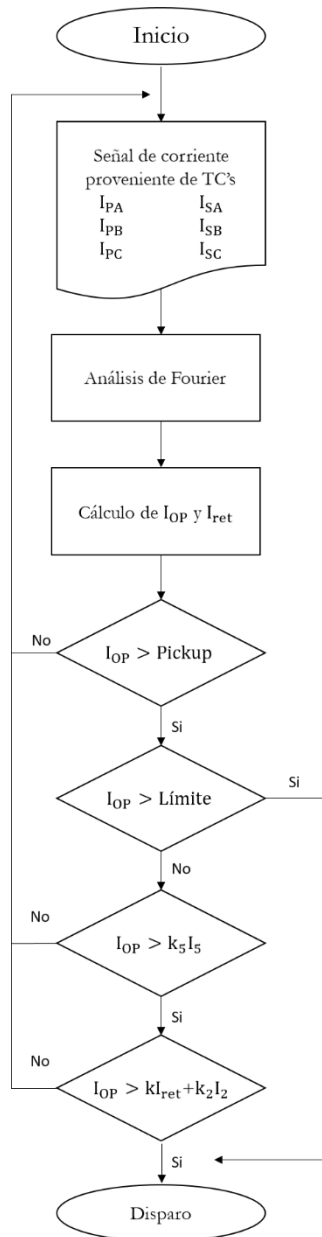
Inicio

Señal de corriente proveniente de TC's
$I_{PA}$ $I_{SA}$
$I_{PB}$ $I_{SB}$
$I_{PC}$ $I_{SC}$

Análisis de Fourier

Cálculo de $I_{OP}$ y $I_{ret}$

No

$I_{OP} > \text{Pickup}$

Si

$I_{OP} > \text{Límite}$

Si

No

No

$I_{OP} > k_5 I_5$

Si

No

$I_{OP} > kI_{ret} + k_2 I_2$

Si

Disparo